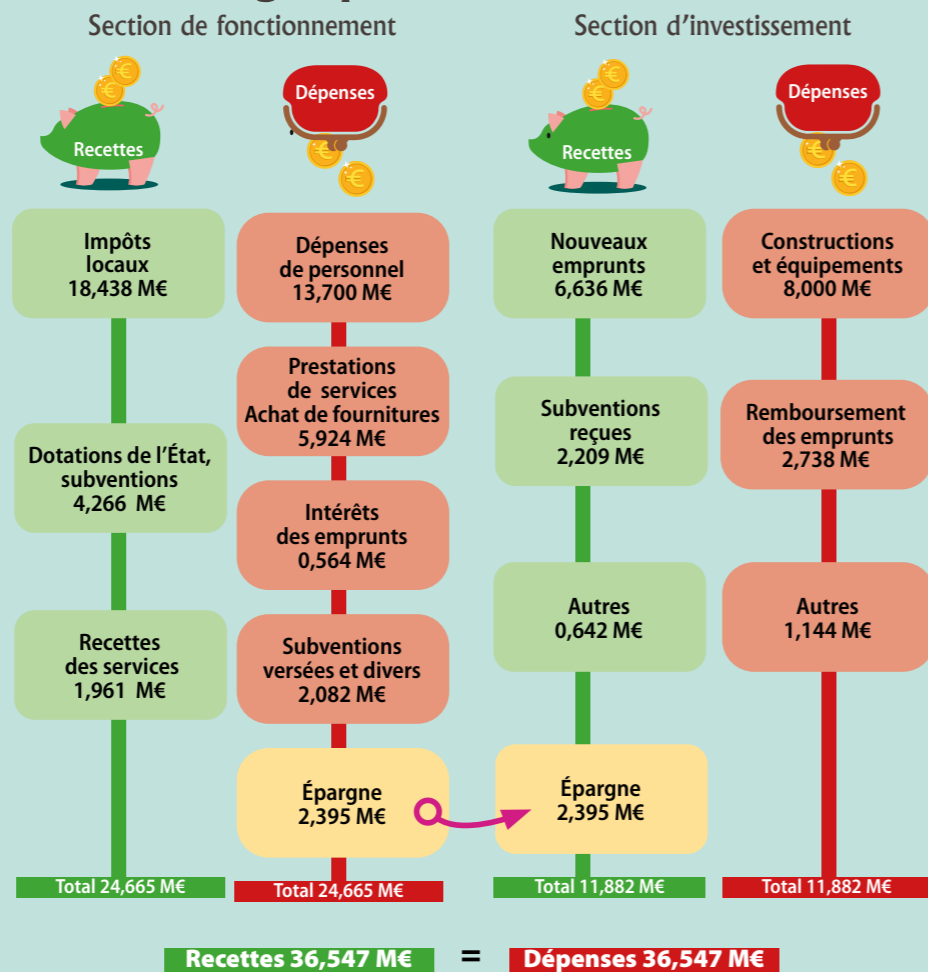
Section de fonctionnement

Section d'investissement

Recettes

Dépenses

Recettes

Dépenses

Impôts locaux 18,438 M€

Dotations de l'État, subventions 4,266 M€

Recettes des services 1,961 M€

Total 24,665 M€

Dépenses de personnel 13,700 M€

Prestations de services Achat de fournitures 5,924 M€

Intérêts des emprunts 0,564 M€

Subventions versées et divers 2,082 M€

Épargne 2,395 M€

Total 24,665 M€

Nouveaux emprunts 6,636 M€

Subventions reçues 2,209 M€

Autres 0,642 M€

Épargne 2,395 M€

Total 11,882 M€

Constructions et équipements 8,000 M€

Remboursement des emprunts 2,738 M€

Autres 1,144 M€

Total 11,882 M€

Recettes 36,547 M€ = Dépenses 36,547 M€